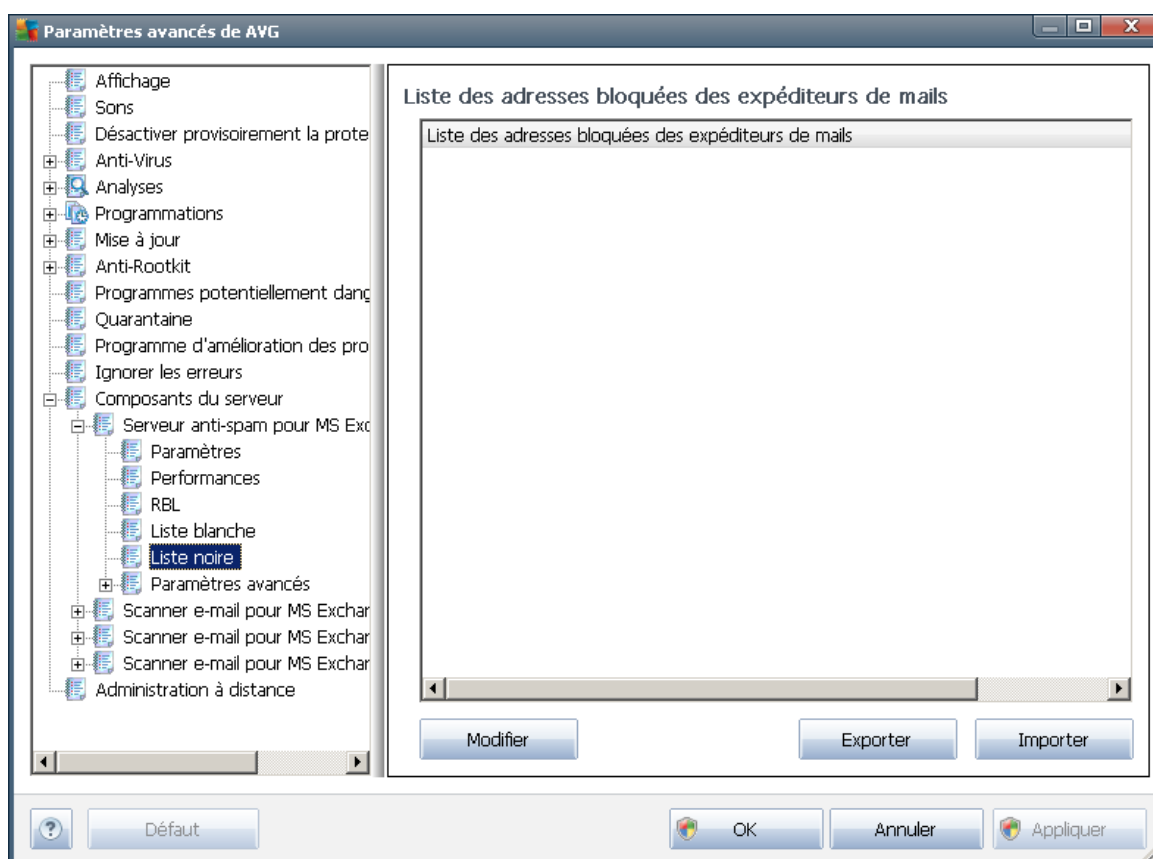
Paramètres avancés de AVG

Affichage
Sons
Désactiver provisoirement la prote
Anti-Virus
Analyses
Programmations
Mise à jour
Anti-Rootkit
Programmes potentiellement dang
Quarantaine
Programme d'amélioration des pro
Ignorer les erreurs
Composants du serveur
Serveur anti-spam pour MS Exc
Paramètres
Performances
RBL
Liste blanche
Liste noire
Paramètres avancés
Scanner e-mail pour MS Exchar
Scanner e-mail pour MS Exchar
Scanner e-mail pour MS Exchar
Administration à distance

Liste des adresses bloquées des expéditeurs de mails

Liste des adresses bloquées des expéditeurs de mails

Modifier
Exporter
Importer

Défaut
OK
Annuler
Appliquer